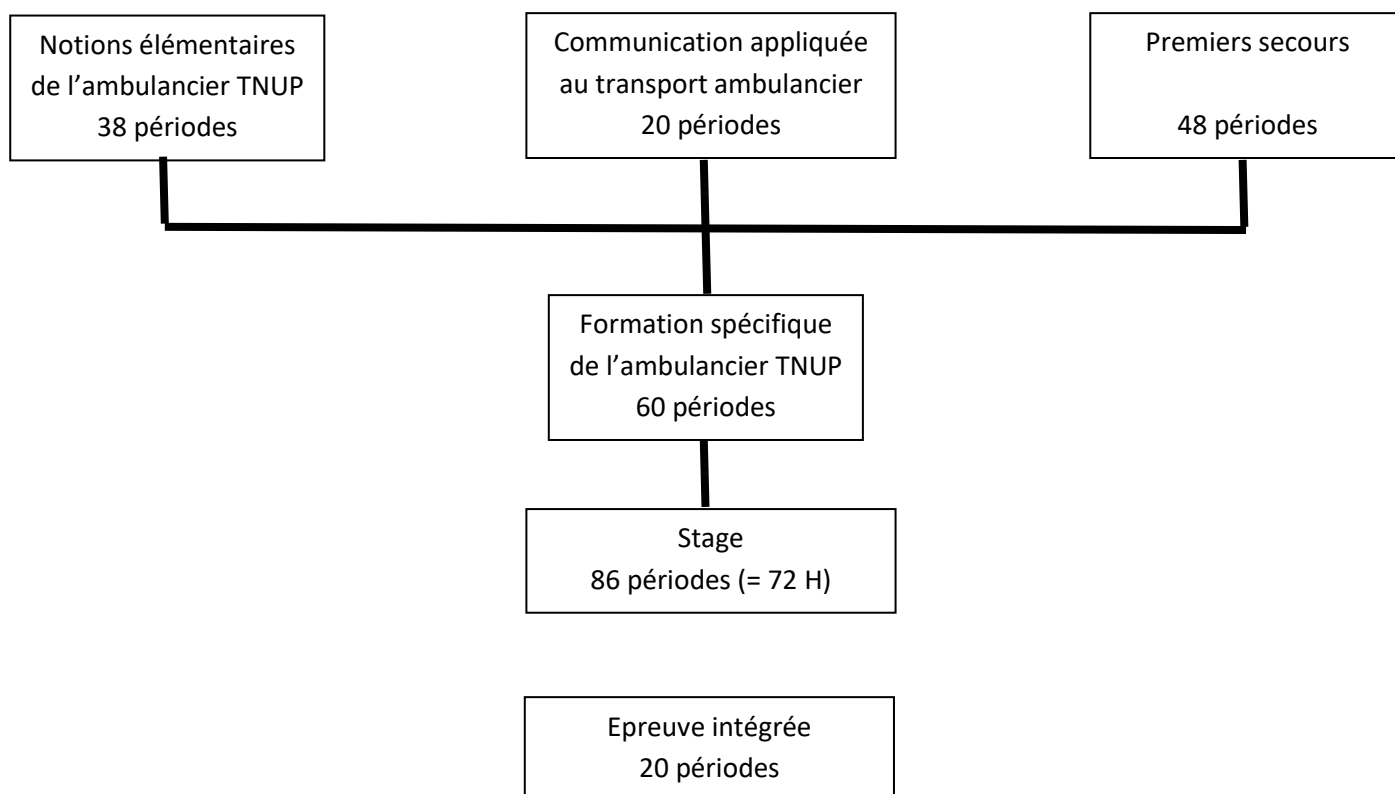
Notions élémentaires de l’ambulancier TNUP
38 périodes

Communication appliquée au transport ambulancier
20 périodes

Premiers secours

48 périodes

Formation spécifique de l’ambulancier TNUP
60 périodes

Stage
86 périodes (= 72 H)

Epreuve intégrée
20 périodes